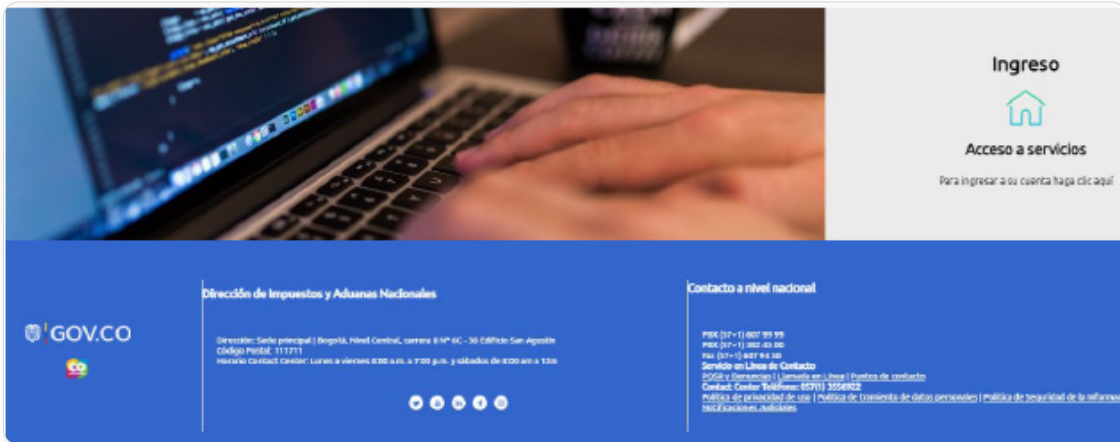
Ingreso

Acceso a servicios

Para ingresar a su cuenta haga clic aquí

GOV.CO

co

Dirección de Impuestos y Aduanas Nacionales

Dirección: Sede principal | Bogotá, Nivel Central, carrera 8 Nº 6C - 38 Edificio San Agustín
Código Postal: 111711
Horario Contact Center: Lunes a viernes 8:00 a.m. a 7:00 p.m. y sábados de 8:00 am a 12m

Contacto a nivel nacional

PBX (57+1) 607 99 99
PBX (57+1) 382 43 00
Fax (57+1) 607 94 30
Servicio en Línea de Contacto
PQSR y Denuncias | Llamada en Línea | Puntos de contacto
Contact Center Teléfono: 057(1) 3556922
Política de privacidad de uso | Política de tratamiento de datos personales | Política de seguridad de la informa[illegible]
Notificaciones Judiciales